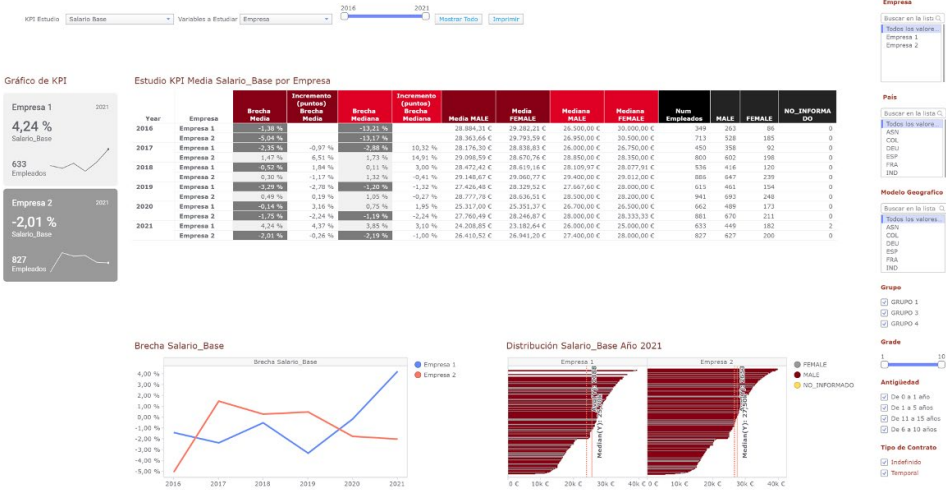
KPI Estudio Salario Base Variables a Estudiar Empresa 2016 2021 Mostrar Todo Imprimir

Gráfico de KPI

Empresa 1 2021
4,24 %
Salario_Base
633
Empleados

Empresa 2 2021
-2,01 %
Salario_Base
827
Empleados

Estudio KPI Media Salario_Base por Empresa

| Year | Empresa | Brecha Media | Incremento (puntos) Brecha Media | Brecha Mediana | Incremento (puntos) Brecha Mediana | Media MALE | Media FEMALE | Mediana MALE | Mediana FEMALE | Num Empleados | MALE | FEMALE | NO_INFORMADO |
|---|---|---|---|---|---|---|---|---|---|---|---|---|---|
| 2016 | Empresa 1 | -1,38 % | | -13,21 % | | 28.884,31 € | 29.282,21 € | 26.500,00 € | 30.000,00 € | 349 | 263 | 86 | 0 |
| | Empresa 2 | -5,04 % | | -13,17 % | | 28.363,66 € | 29.793,59 € | 26.950,00 € | 30.500,00 € | 713 | 528 | 185 | 0 |
| 2017 | Empresa 1 | -2,35 % | -0,97 % | -2,88 % | 10,32 % | 28.176,30 € | 28.838,83 € | 26.000,00 € | 26.750,00 € | 450 | 358 | 92 | 0 |
| | Empresa 2 | 1,47 % | 6,51 % | 1,73 % | 14,91 % | 29.098,59 € | 28.670,76 € | 28.850,00 € | 28.350,00 € | 800 | 602 | 198 | 0 |
| 2018 | Empresa 1 | -0,52 % | 1,84 % | 0,11 % | 3,00 % | 28.472,42 € | 28.619,16 € | 28.109,97 € | 28.077,91 € | 536 | 416 | 120 | 0 |
| | Empresa 2 | 0,30 % | -1,17 % | 1,32 % | -0,41 % | 29.148,67 € | 29.060,77 € | 29.400,00 € | 29.012,00 € | 886 | 647 | 239 | 0 |
| 2019 | Empresa 1 | -3,29 % | -2,78 % | -1,20 % | -1,32 % | 27.426,48 € | 28.329,52 € | 27.667,00 € | 28.000,00 € | 615 | 461 | 154 | 0 |
| | Empresa 2 | 0,49 % | 0,19 % | 1,05 % | -0,27 % | 28.777,78 € | 28.636,51 € | 28.300,00 € | 28.000,00 € | 941 | 693 | 248 | 0 |
| 2020 | Empresa 1 | -0,14 % | 3,16 % | 0,75 % | 1,95 % | 25.317,00 € | 25.351,37 € | 26.700,00 € | 26.500,00 € | 662 | 489 | 173 | 0 |
| | Empresa 2 | -1,75 % | -2,24 % | -1,19 % | -2,24 % | 27.760,49 € | 28.246,87 € | 28.000,00 € | 28.333,33 € | 881 | 670 | 211 | 0 |
| 2021 | Empresa 1 | 4,24 % | 4,37 % | 3,85 % | 3,10 % | 24.208,85 € | 23.182,64 € | 26.000,00 € | 25.000,00 € | 633 | 449 | 182 | 2 |
| | Empresa 2 | -2,01 % | -0,26 % | -2,19 % | -1,00 % | 26.410,52 € | 26.941,20 € | 27.400,00 € | 28.000,00 € | 827 | 627 | 200 | 0 |

Brecha Salario_Base

Brecha Salario_Base
Empresa 1
Empresa 2
4,00 %
3,00 %
2,00 %
1,00 %
0,00 %
-1,00 %
-2,00 %
-3,00 %
-4,00 %
-5,00 %
2016 2017 2018 2019 2020 2021

Distribución Salario_Base Año 2021

Empresa 1 Empresa 2
FEMALE
MALE
NO_INFORMADO
Median(Y): 26.000 Median(Y): 27.500
0 € 10k € 20k € 30k € 40k € 0 € 10k € 20k € 30k € 40k €

Empresa
Buscar en la lista
Todos los valores...
Empresa 1
Empresa 2

País
Buscar en la lista
Todos los valore...
ASN
COL
DBU
ESP
FRA
IND

Modelo Geografico
Buscar en la lista
Todos los valores...
ASN
COL
DBU
ESP
FRA
IND

Grupo
GRUPO 1
GRUPO 3
GRUPO 4

Grade
1 10

Antigüedad
De 0 a 1 año
De 1 a 5 años
De 11 a 15 años
De 6 a 10 años

Tipo de Contrato
Indefinido
Temporal